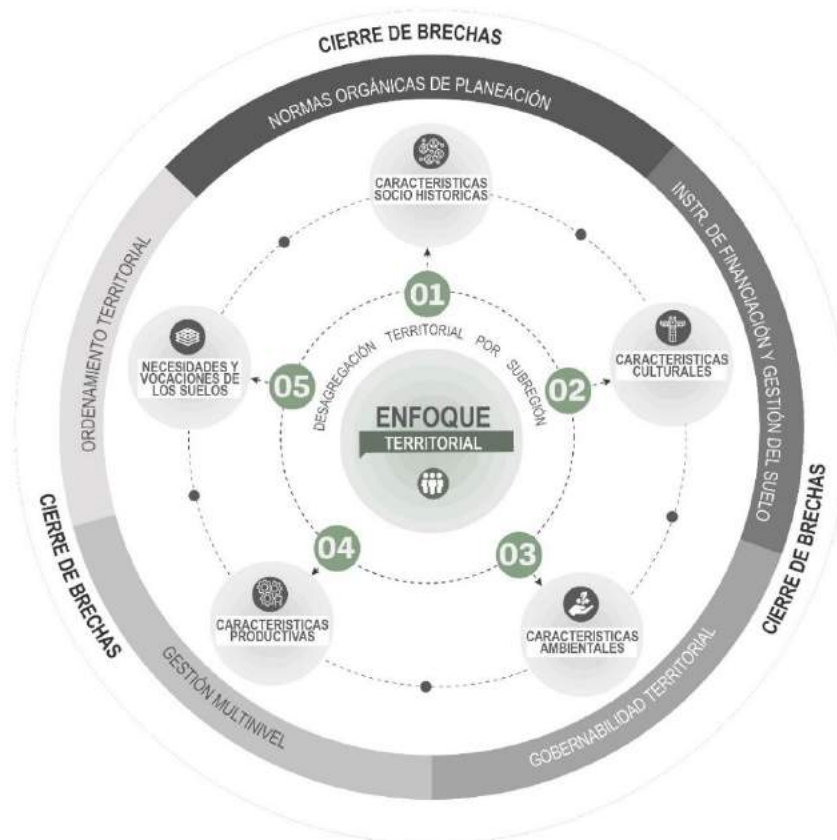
CIERRE DE BRECHAS

NORMAS ORGÁNICAS DE PLANEACIÓN

INSTR. DE FINANCIACIÓN Y GESTIÓN DEL SUELO

CIERRE DE BRECHAS

GOBERNABILIDAD TERRITORIAL

GESTIÓN MULTINIVEL

CIERRE DE BRECHAS

ORDENAMIENTO TERRITORIAL

CARACTERISTICAS SOCIO HISTORICAS

01

CARACTERISTICAS CULTURALES

02

CARACTERISTICAS AMBIENTALES

03

CARACTERISTICAS PRODUCTIVAS

04

NECESIDADES Y VOCACIONES DE LOS SUELOS

05

DESAGREGACIÓN TERRITORIAL POR SUBREGIÓN

ENFOQUE

TERRITORIAL